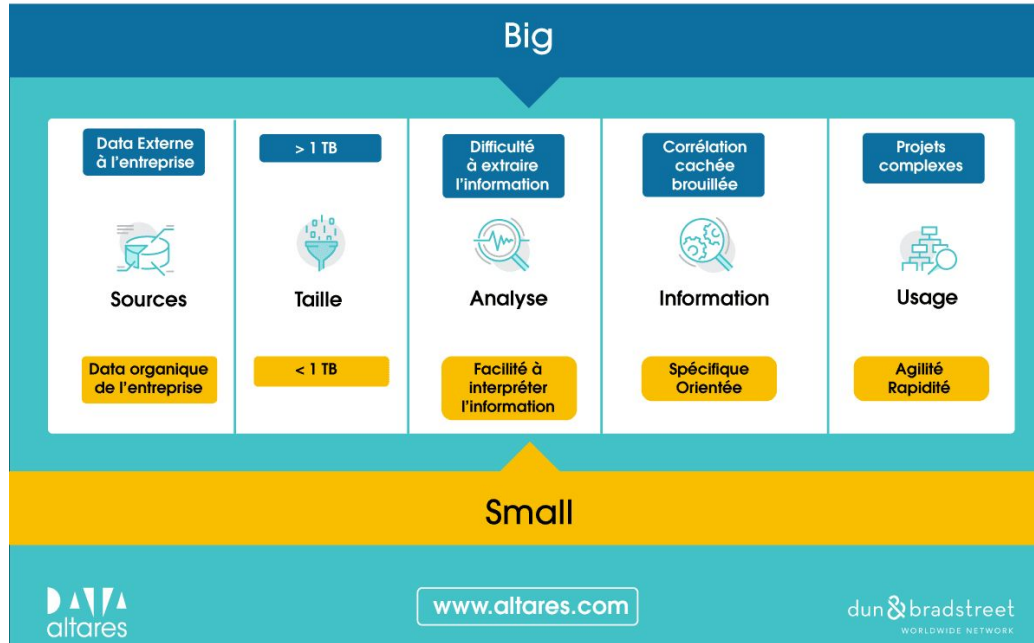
Big

Data Externe à l'entreprise

Sources

Data organique de l'entreprise

> 1 TB

Taille

< 1 TB

Difficulté à extraire l'information

Analyse

Facilité à interpréter l'information

Corrélation cachée brouillée

Information

Spécifique Orientée

Projets complexes

Usage

Agilité Rapidité

Small

DATA altares

www.altares.com

dun&bradstreet WORLDWIDE NETWORK